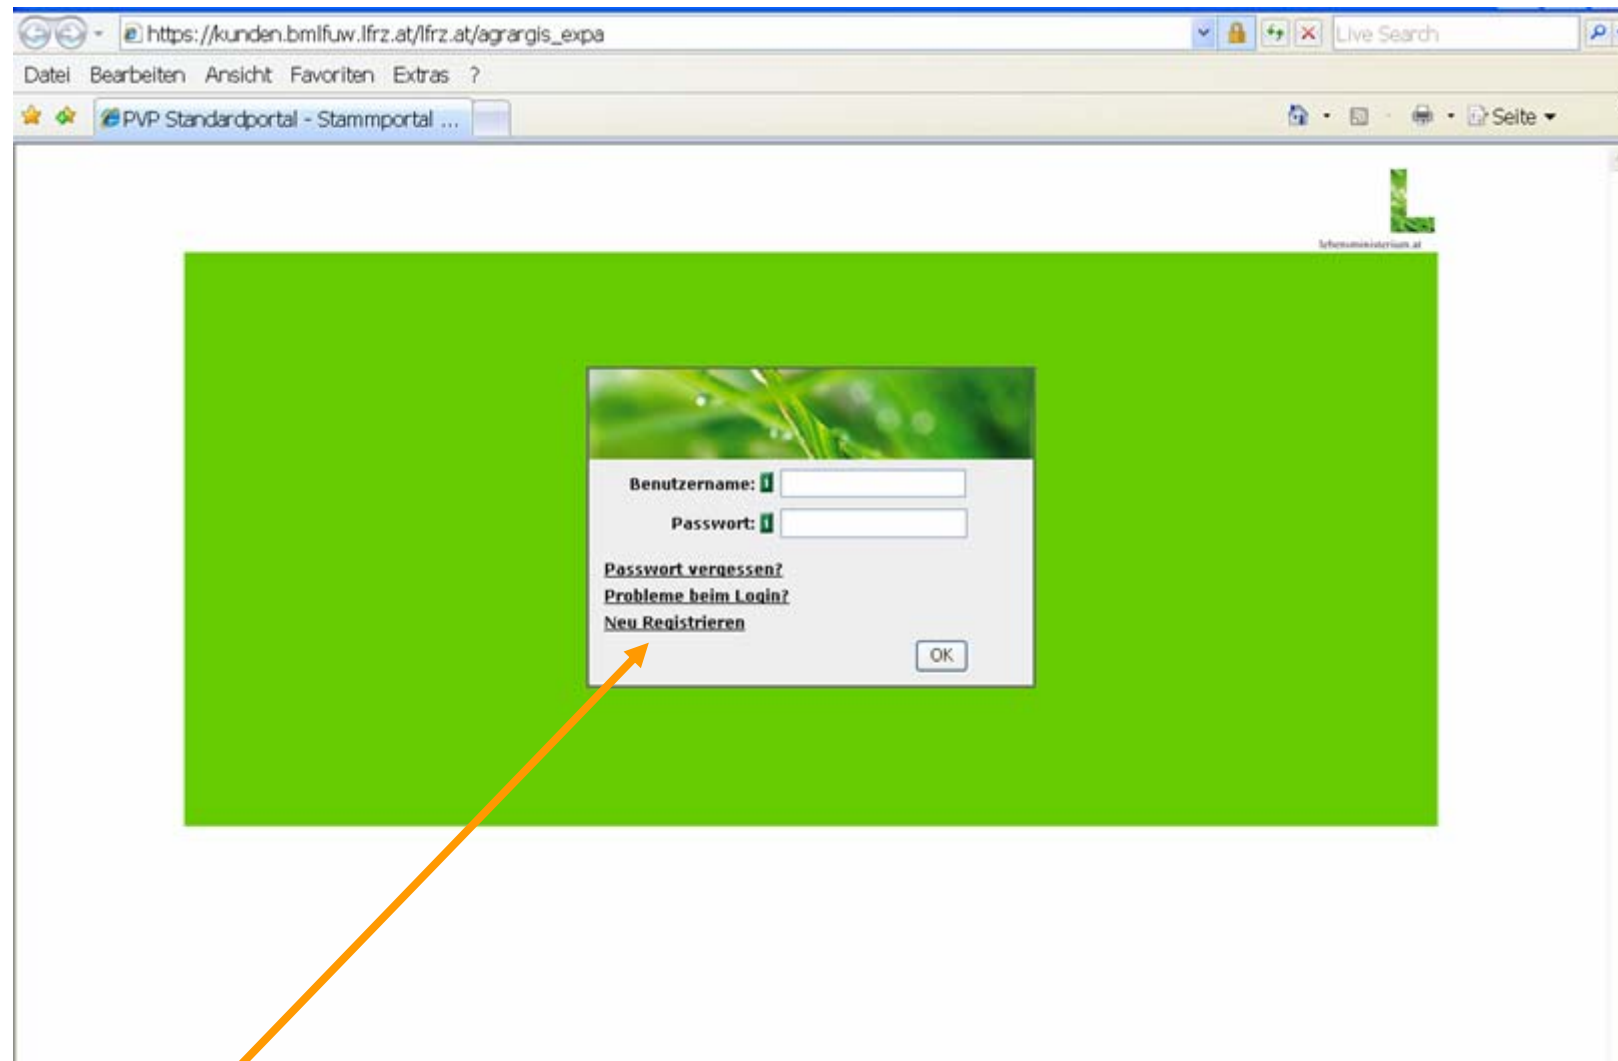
https://kunden.bmlfuw.lfrz.at/lfrz.at/agrargis_expa

Live Search

Datei Bearbeiten Ansicht Favoriten Extras ?

PVP Standardportal - Stammportal ...

Seite

lebensministerium.at

Benutzername:

Passwort:

Passwort vergessen?
Probleme beim Login?
Neu Registrieren

OK